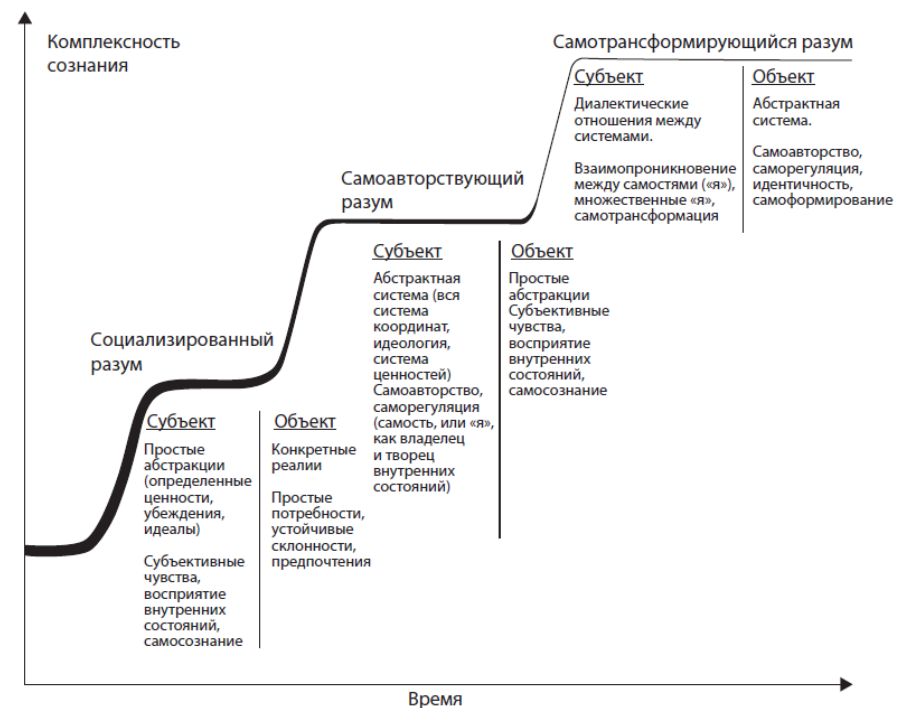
Комплексность сознания

Самотрансформирующийся разум

Субъект
Диалектические отношения между системами.

Взаимопроникновение между самостями («я»), множественные «я», самотрансформация

Объект
Абстрактная система.

Самоавторство, саморегуляция, идентичность, самоформирование

Самоавторствующий разум

Субъект
Абстрактная система (вся система координат, идеология, система ценностей)
Самоавторство, саморегуляция (самость, или «я», как владелец и творец внутренних состояний)

Объект
Простые абстракции
Субъективные чувства, восприятие внутренних состояний, самосознание

Социализированный разум

Субъект
Простые абстракции (определенные ценности, убеждения, идеалы)

Субъективные чувства, восприятие внутренних состояний, самосознание

Объект
Конкретные реалии

Простые потребности, устойчивые склонности, предпочтения

Время